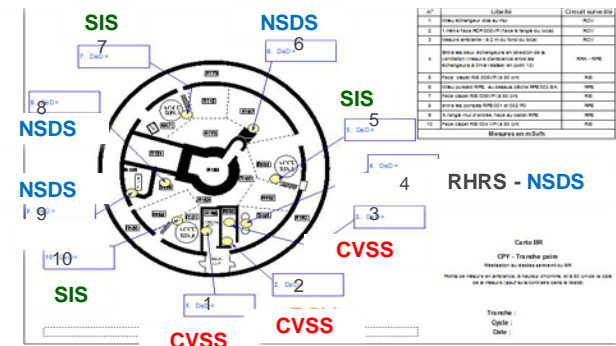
SIS
7
7. DeD =
NSDS
6
6. DeD =
SIS
5
5. DeD =
8
8. DeD =
NSDS
NSDS
9
9. DeD =
10
10. DeD =
SIS
4
4. DeD =
RHRS - NSDS
3
3. DeD =
CVSS
2
2. DeD =
1
1. DeD =
CVSS
CVSS

| n° | Libellé | Circuit surveillé |
|---|---|---|
| 1 | Milieu échangeur dos au mur | RCV |
| 2 | 1 mètre face RCP 003VP (face à bride du local) | RCV |
| 3 | Mesure ambiante - à 2 m du fond du local | RCV |
| 4 | Entre les deux échangeurs en direction de la ventilation (mesure d'ambiance entre les échangeurs à 2m à l'écart en point 13) | RRA - RPE |
| 5 | Face capot RIS 005VP (à 50 cm) | RIS |
| 6 | Milieu puisard RPE, au-dessus caillebotis RPE 003 BA | RPE |
| 7 | Face capot RIS 006VP (à 50 cm) | RIS |
| 8 | Entre les pompes RPE 001 et 002 PO | RPE |
| 9 | A l'angle mur d'entrée, face au bâton RPE | RPE |
| 10 | Face capot RIS 004 VP (à 50 cm) | RIS |

Mesures en mSv/h

Carto BR
CPY - Tranche paire
Réalisation du dossier

Tranche :
Cycle :
Date :